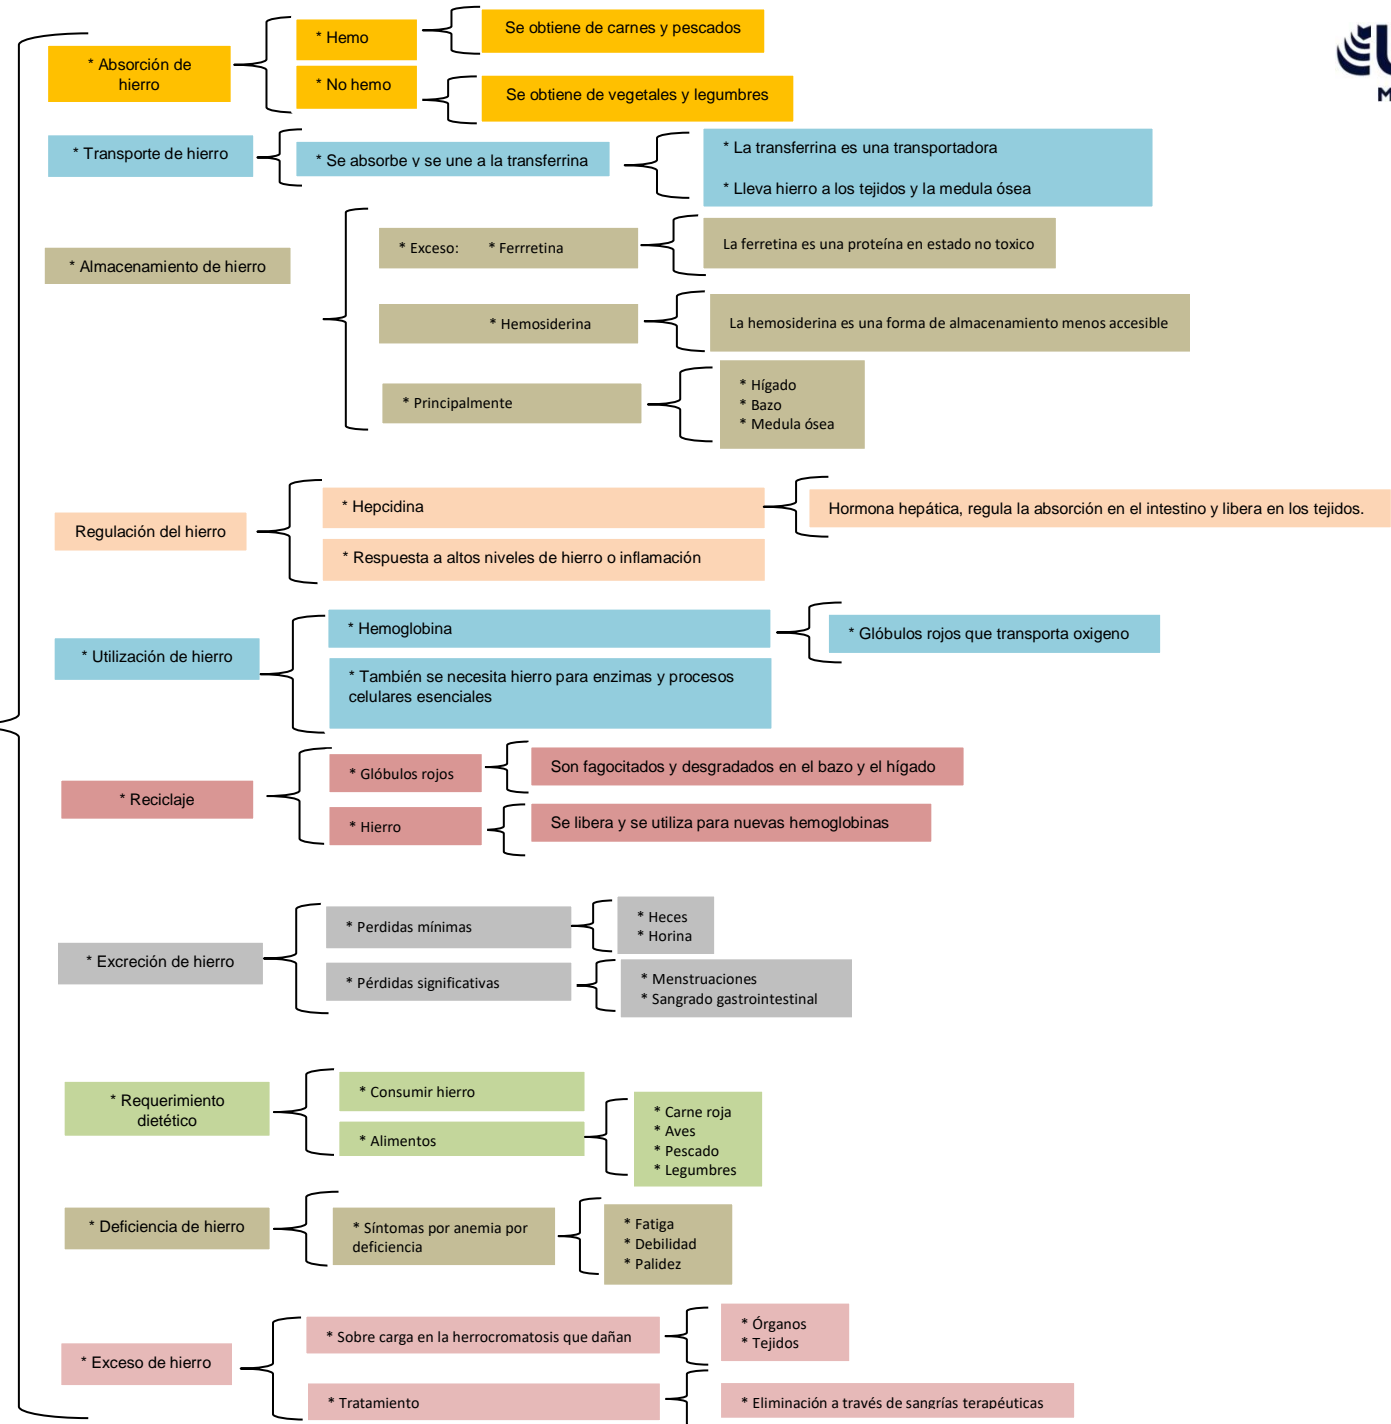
* Absorción de hierro

* Hemo

Se obtiene de carnes y pescados

* No hemo

Se obtiene de vegetales y legumbres

M

* Transporte de hierro

* Se absorbe y se une a la transferrina

* La transferrina es una transportadora

* Lleva hierro a los tejidos y la medula ósea

* Almacenamiento de hierro

* Exceso: * Ferrretina

La ferretina es una proteína en estado no toxico

* Hemosiderina

La hemosiderina es una forma de almacenamiento menos accesible

* Principalmente

* Hígado
* Bazo
* Medula ósea

Regulación del hierro

* Hepcidina

Hormona hepática, regula la absorción en el intestino y libera en los tejidos.

* Respuesta a altos niveles de hierro o inflamación

* Utilización de hierro

* Hemoglobina

* Glóbulos rojos que transporta oxigeno

* También se necesita hierro para enzimas y procesos celulares esenciales

* Reciclaje

* Glóbulos rojos

Son fagocitados y desgradados en el bazo y el hígado

* Hierro

Se libera y se utiliza para nuevas hemoglobinas

* Excreción de hierro

* Perdidas mínimas

* Heces
* Horina

* Pérdidas significativas

* Menstruaciones
* Sangrado gastrointestinal

* Requerimiento dietético

* Consumir hierro

* Alimentos

* Carne roja
* Aves
* Pescado
* Legumbres

* Deficiencia de hierro

* Síntomas por anemia por deficiencia

* Fatiga
* Debilidad
* Palidez

* Exceso de hierro

* Sobre carga en la herrocromatosis que dañan

* Órganos
* Tejidos

* Tratamiento

* Eliminación a través de sangrías terapéuticas